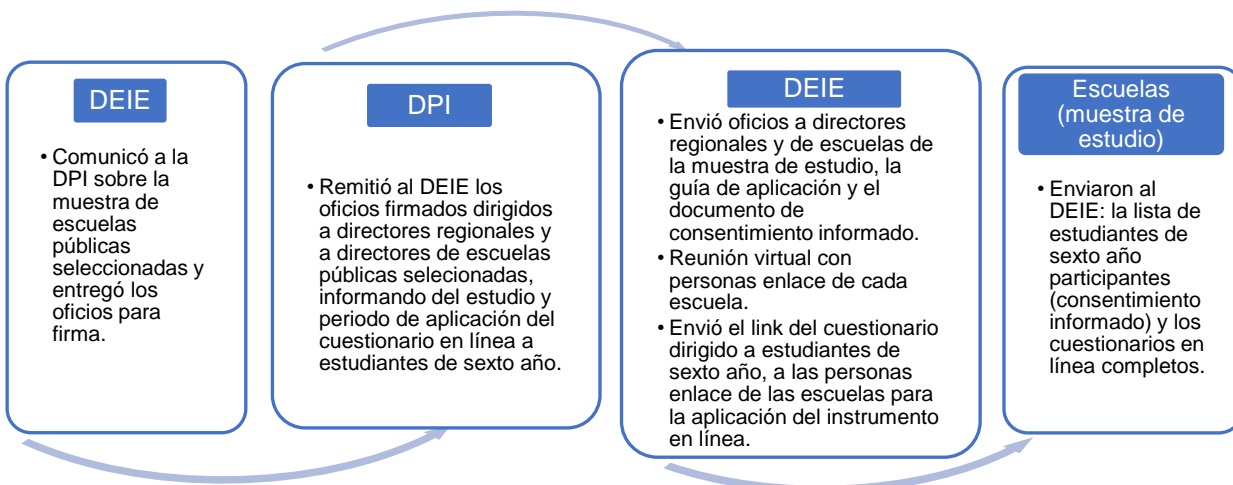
DEIE

• Comunicó a la DPI sobre la muestra de escuelas públicas seleccionadas y entregó los oficios para firma.

DPI

• Remitió al DEIE los oficios firmados dirigidos a directores regionales y a directores de escuelas públicas selecionadas, informando del estudio y periodo de aplicación del cuestionario en línea a estudiantes de sexto año.

DEIE

• Envió oficios a directores regionales y de escuelas de la muestra de estudio, la guía de aplicación y el documento de consentimiento informado.
• Reunión virtual con personas enlace de cada escuela.
• Envió el link del cuestionario dirigido a estudiantes de sexto año, a las personas enlace de las escuelas para la aplicación del instrumento en línea.

Escuelas (muestra de estudio)

• Enviaron al DEIE: la lista de estudiantes de sexto año participantes (consentimiento informado) y los cuestionarios en línea completos.